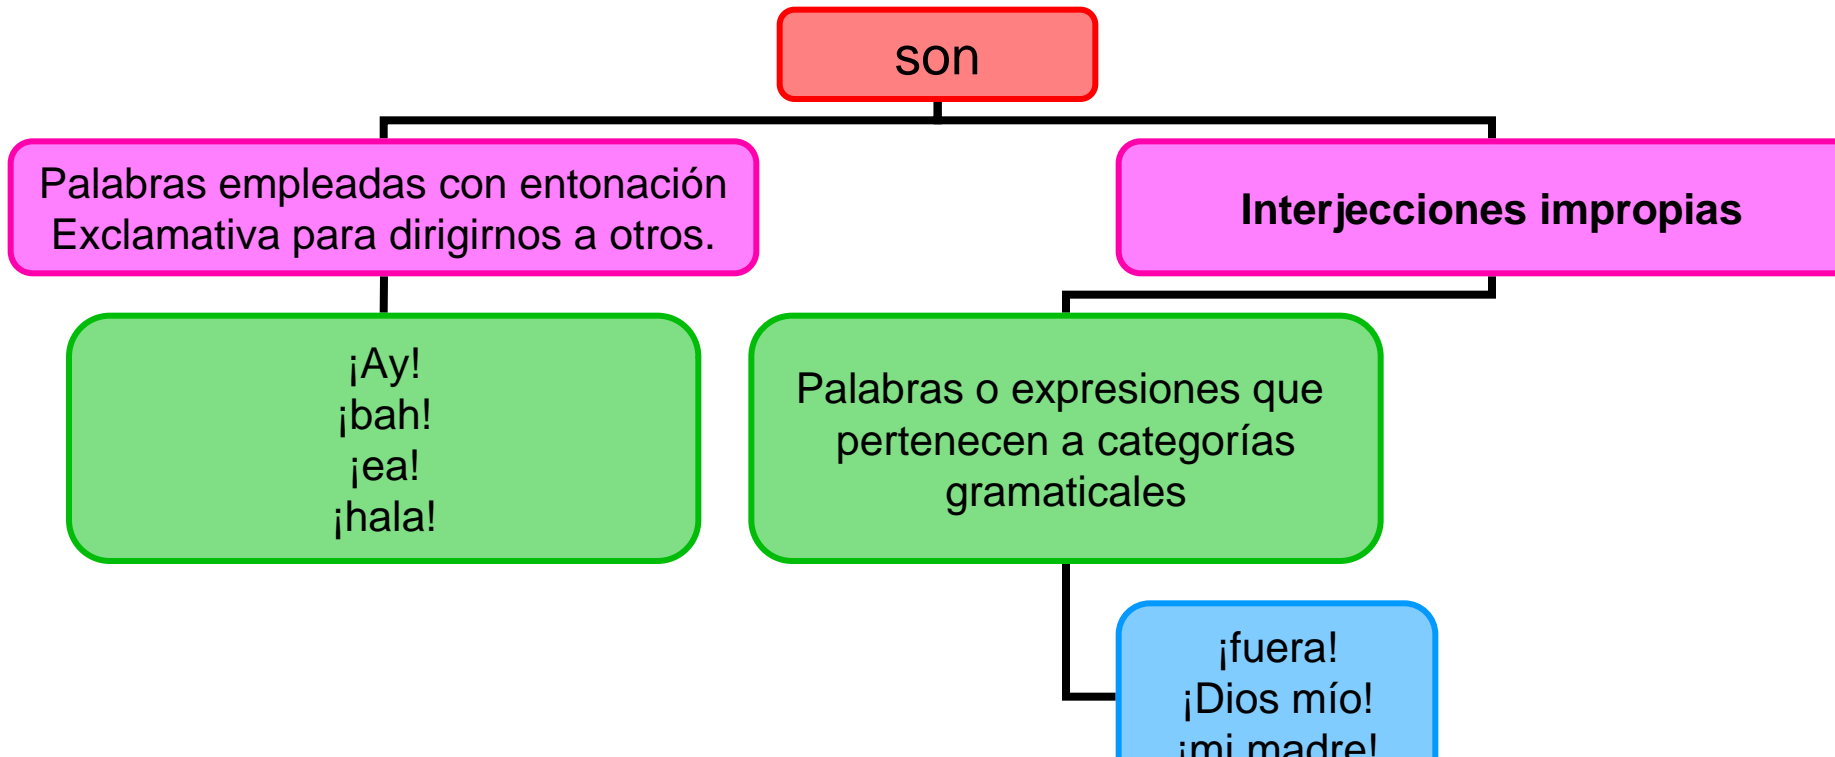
son

Palabras empleadas con entonación Exclamativa para dirigirnos a otros.

Interjecciones impropias

¡Ay!
¡bah!
¡ea!
¡hala!

Palabras o expresiones que pertenecen a categorías gramaticales

¡fuera!
¡Dios mío!
¡mi madre!